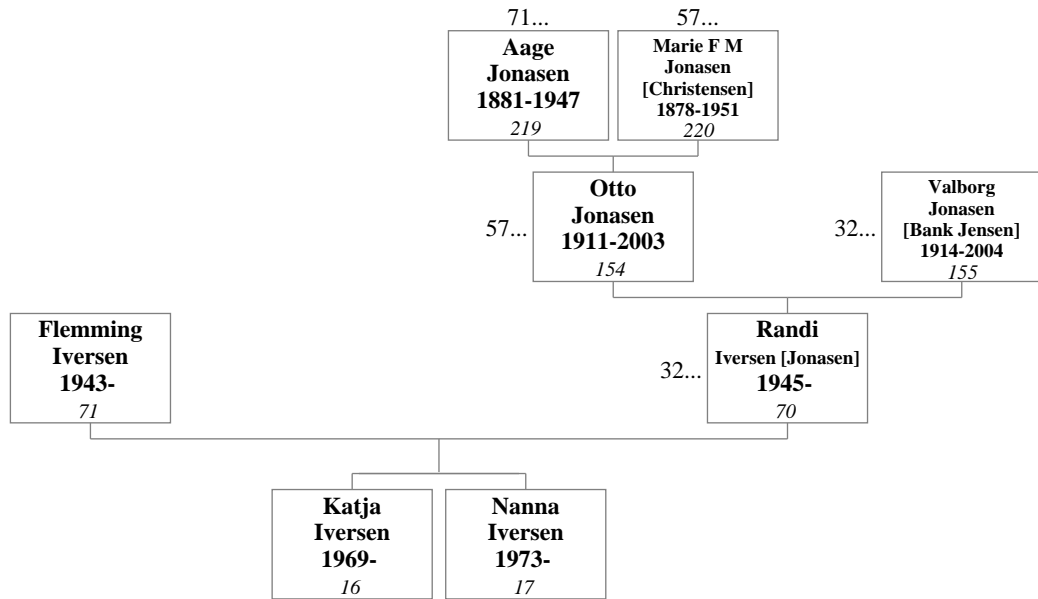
71...
Aage Jonasen 1881-1947
219

57...
Marie F M Jonasen [Christensen] 1878-1951
220

57...
Otto Jonasen 1911-2003
154

32...
Valborg Jonasen [Bank Jensen] 1914-2004
155

Flemming Iversen 1943-
71

32...
Randi Iversen [Jonasen] 1945-
70

Katja Iversen 1969-
16

Nanna Iversen 1973-
17